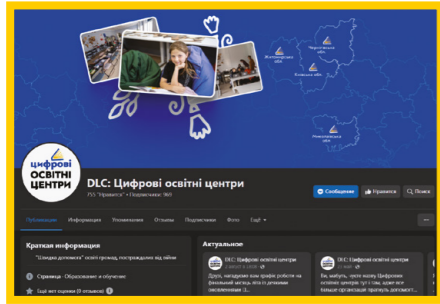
Житомирська ОВА
Чернігівська ОВА
Київська ОВА
Миколаївська ОВА

цифрові освітні центри

DLC: Цифрові освітні центри
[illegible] "Нравится" • Подписчики: 969

Сообщение
Нравится

Публикации
Информация
Упоминания
Отзывы
Подписчики
Фото
Ещё

Краткая информация
"Швидка допомога" освіті проєкт, що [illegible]
Страница · Образование и обучение
Ещё нет оценок (0 отзывов)

Актуальное
DLC: Цифрові освітні центри
Друзі, нагадуємо вам графік роботи на фінальний тиждень, а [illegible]
DLC: Цифрові освітні центри
Ви, мабуть, чули назву Цифрових освітніх центрів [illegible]